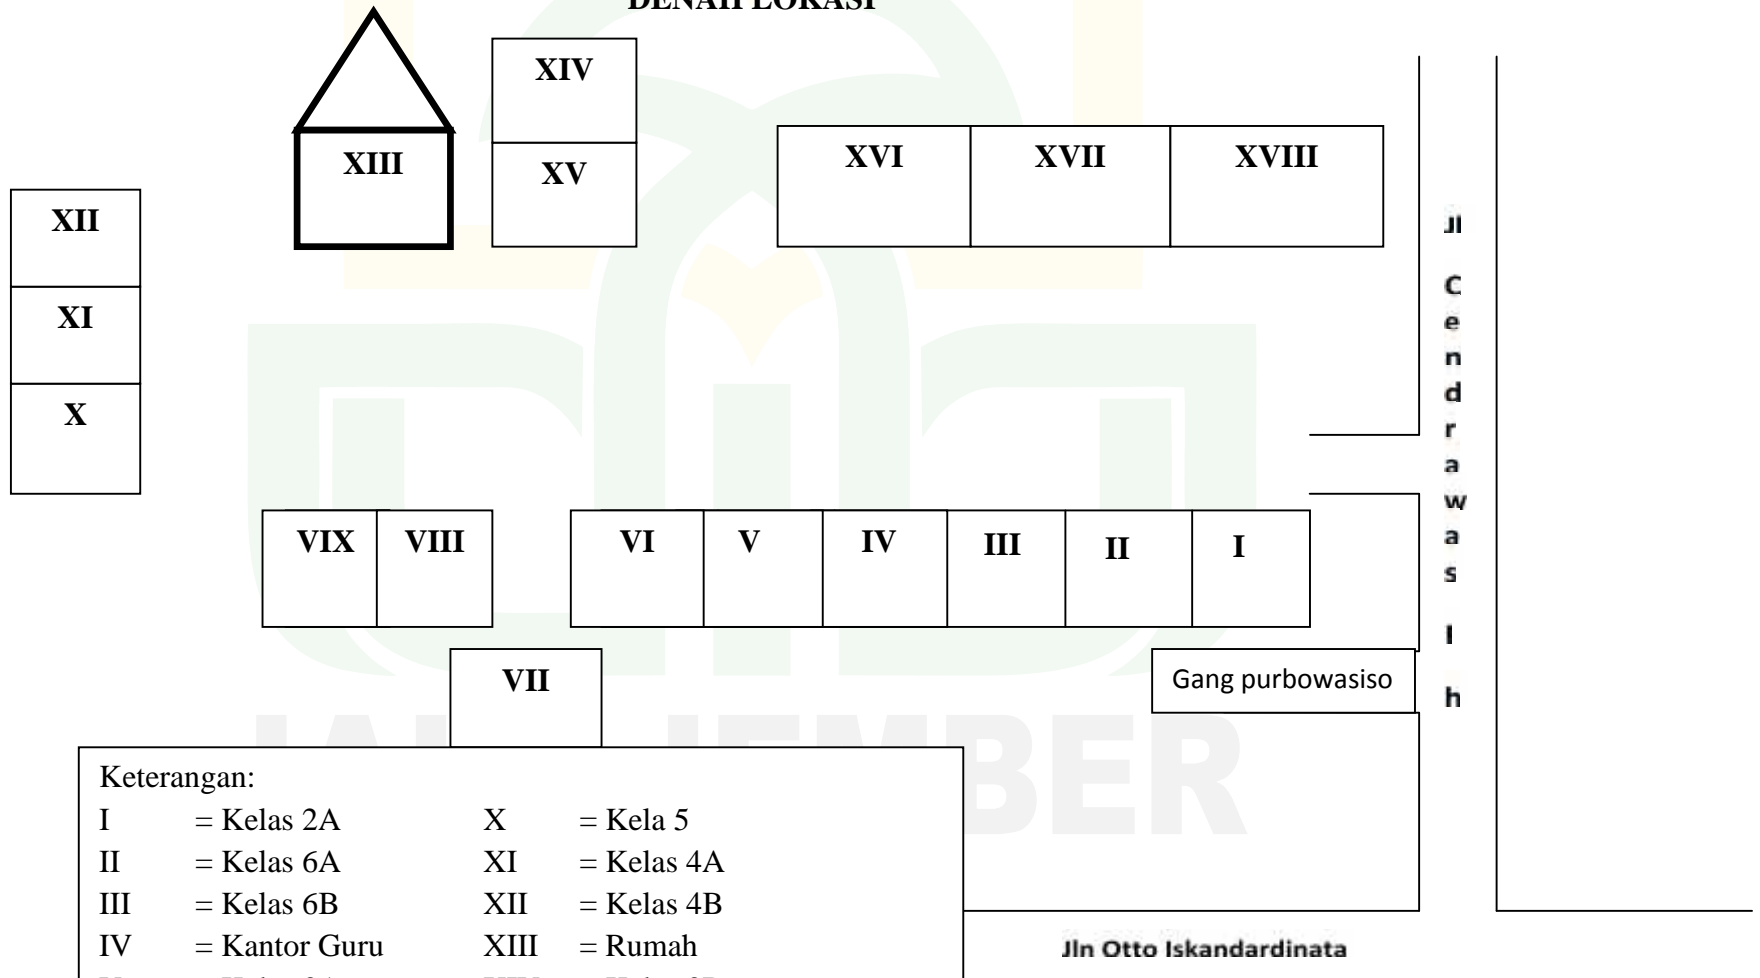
DENAH LOKASI

XIV

XIII

XV

XVI

XVII

XVIII

XII

XI

X

Jl Cendrawasih

VIX

VIII

VI

V

IV

III

II

I

VII

Gang purbowasiso

Keterangan:

I = Kelas 2A
II = Kelas 6A
III = Kelas 6B
IV = Kantor Guru
V = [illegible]

X = Kela 5
XI = Kelas 4A
XII = Kelas 4B
XIII = Rumah
XIV = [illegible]

Jln Otto Iskandardinata